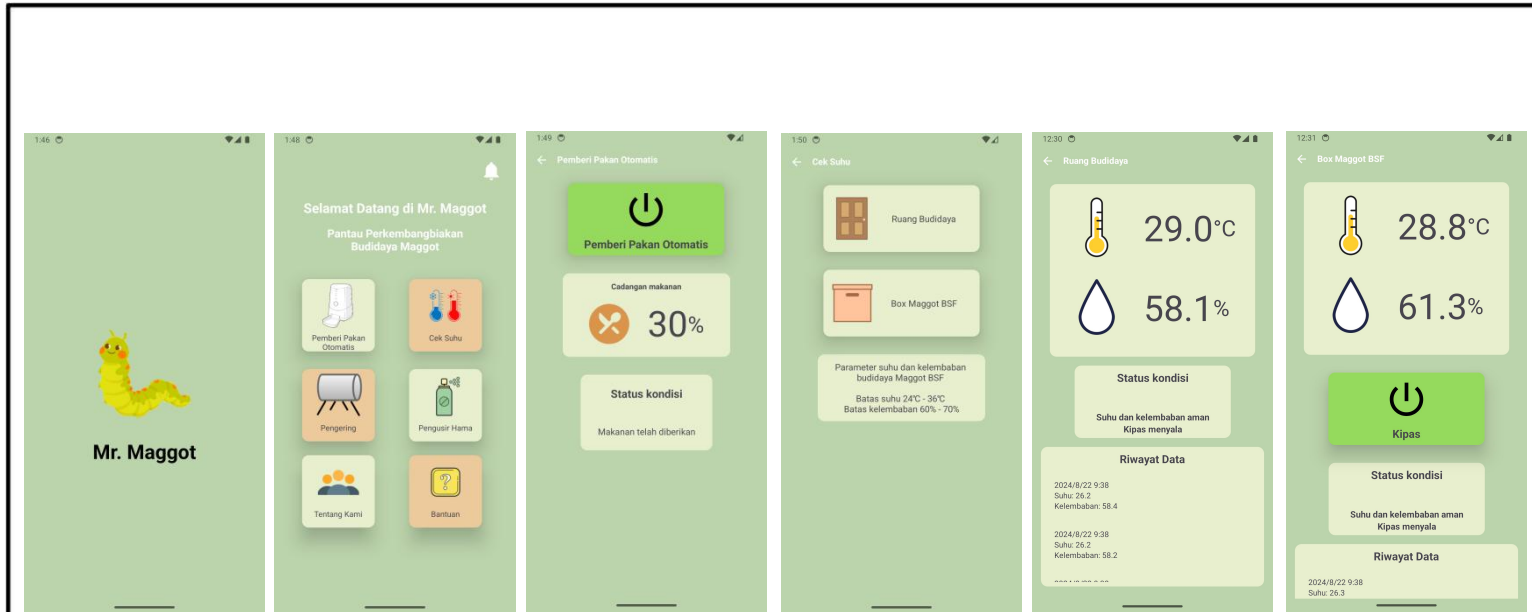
1:46

Mr. Maggot

1:48

Selamat Datang di Mr. Maggot

Pantau Perkembangbiakan Budidaya Maggot

Pemberi Pakan Otomatis

Cek Suhu

Pengering

Pengusir Hama

Tentang Kami

Bantuan

1:49

Pemberi Pakan Otomatis

Pemberi Pakan Otomatis

Cadangan makanan

30%

Status kondisi

Makanan telah diberikan

1:50

Cek Suhu

Ruang Budidaya

Box Maggot BSF

Parameter suhu dan kelembaban budidaya Maggot BSF

Batas suhu 24°C - 36°C
Batas kelembaban 60% - 70%

12:30

Ruang Budidaya

29.0°C

58.1%

Status kondisi

Suhu dan kelembaban aman
Kipas menyala

Riwayat Data

2024/8/22 9:38
Suhu: 26.2
Kelembaban: 58.4

2024/8/22 9:38
Suhu: 26.2
Kelembaban: 58.2

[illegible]

12:31

Box Maggot BSF

28.8°C

61.3%

Kipas

Status kondisi

Suhu dan kelembaban aman
Kipas menyala

Riwayat Data

2024/8/22 9:38
Suhu: 26.3